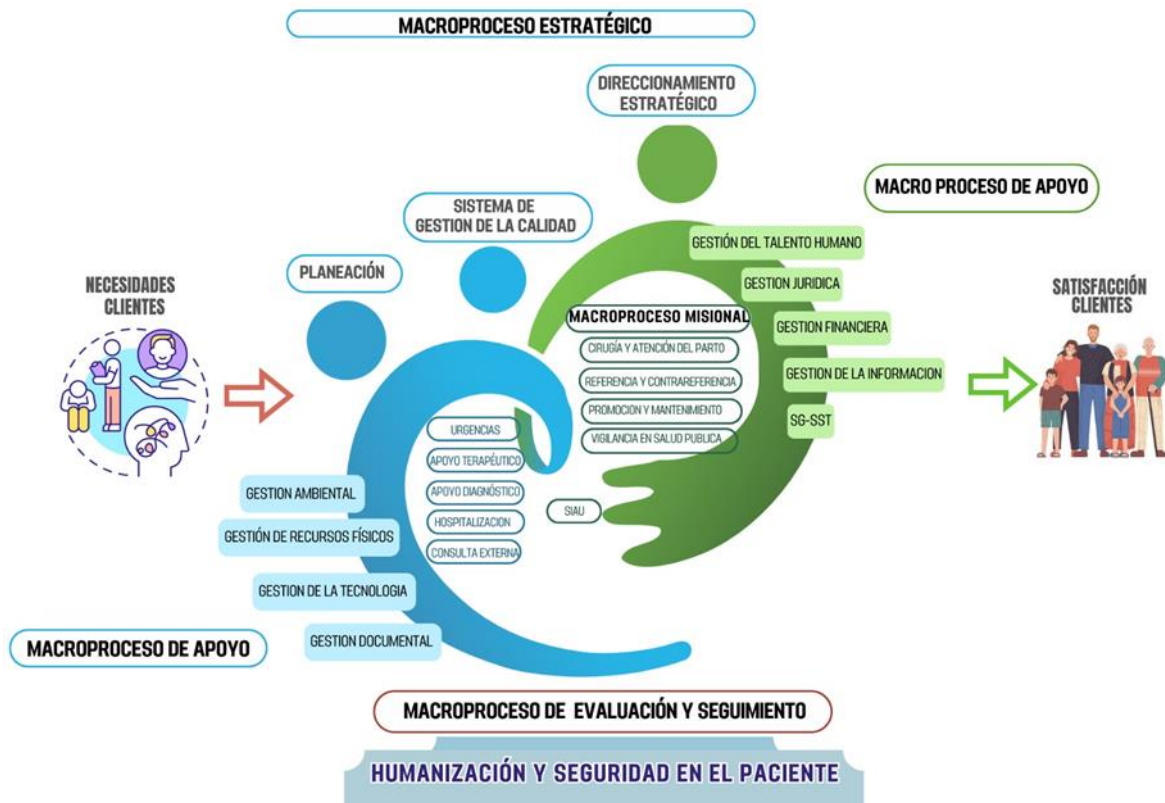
MACROPROCESO ESTRATÉGICO

DIRECCIONAMIENTO ESTRATÉGICO

MACRO PROCESO DE APOYO

SISTEMA DE GESTION DE LA CALIDAD

GESTIÓN DEL TALENTO HUMANO

GESTION JURIDICA

GESTION FINANCIERA

GESTION DE LA INFORMACION

SG-SST

NECESIDADES CLIENTES

PLANEACIÓN

MACROPROCESO MISIONAL

CIRUGÍA Y ATENCIÓN DEL PARTO

REFERENCIA Y CONTRAREFERENCIA

PROMOCION Y MANTENIMIENTO

VIGILANCIA EN SALUD PUBLICA

SATISFACCIÓN CLIENTES

URGENCIAS

APOYO TERAPÉUTICO

APOYO DIAGNÓSTICO

HOSPITALIZACION

CONSULTA EXTERNA

SIAU

GESTION AMBIENTAL

GESTIÓN DE RECURSOS FÍSICOS

GESTION DE LA TECNOLOGIA

GESTION DOCUMENTAL

MACROPROCESO DE APOYO

MACROPROCESO DE EVALUACIÓN Y SEGUIMIENTO

HUMANIZACIÓN Y SEGURIDAD EN EL PACIENTE